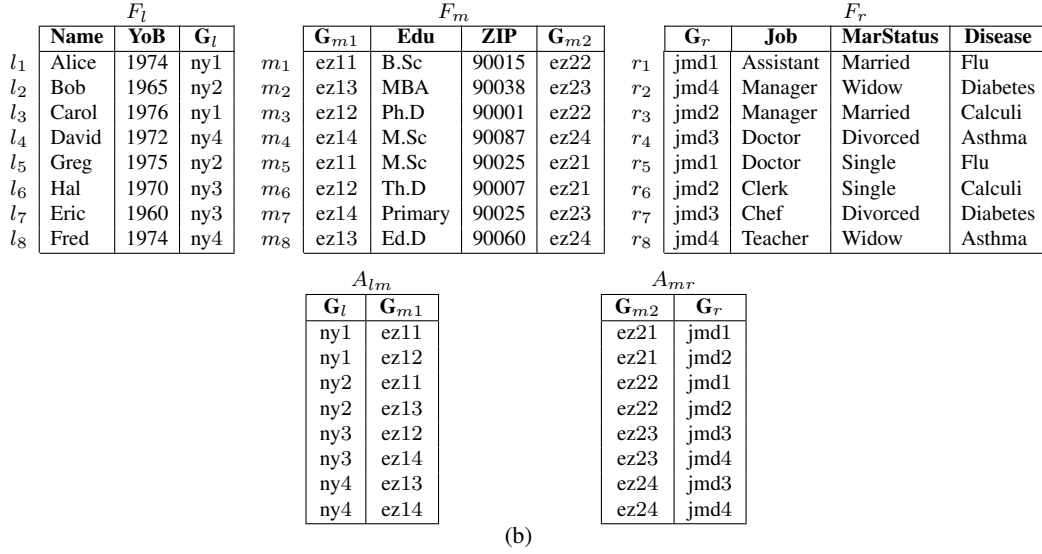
$F_l$

| | Name | YoB | $\mathbf{G}_l$ |
|---|---|---|---|
| $l_1$ | Alice | 1974 | ny1 |
| $l_2$ | Bob | 1965 | ny2 |
| $l_3$ | Carol | 1976 | ny1 |
| $l_4$ | David | 1972 | ny4 |
| $l_5$ | Greg | 1975 | ny2 |
| $l_6$ | Hal | 1970 | ny3 |
| $l_7$ | Eric | 1960 | ny3 |
| $l_8$ | Fred | 1974 | ny4 |

$F_m$

| | $\mathbf{G}_{m1}$ | Edu | ZIP | $\mathbf{G}_{m2}$ |
|---|---|---|---|---|
| $m_1$ | ez11 | B.Sc | 90015 | ez22 |
| $m_2$ | ez13 | MBA | 90038 | ez23 |
| $m_3$ | ez12 | Ph.D | 90001 | ez22 |
| $m_4$ | ez14 | M.Sc | 90087 | ez24 |
| $m_5$ | ez11 | M.Sc | 90025 | ez21 |
| $m_6$ | ez12 | Th.D | 90007 | ez21 |
| $m_7$ | ez14 | Primary | 90025 | ez23 |
| $m_8$ | ez13 | Ed.D | 90060 | ez24 |

$F_r$

| | $\mathbf{G}_r$ | Job | MarStatus | Disease |
|---|---|---|---|---|
| $r_1$ | jmd1 | Assistant | Married | Flu |
| $r_2$ | jmd4 | Manager | Widow | Diabetes |
| $r_3$ | jmd2 | Manager | Married | Calculi |
| $r_4$ | jmd3 | Doctor | Divorced | Asthma |
| $r_5$ | jmd1 | Doctor | Single | Flu |
| $r_6$ | jmd2 | Clerk | Single | Calculi |
| $r_7$ | jmd3 | Chef | Divorced | Diabetes |
| $r_8$ | jmd4 | Teacher | Widow | Asthma |

$A_{lm}$

| $\mathbf{G}_l$ | $\mathbf{G}_{m1}$ |
|---|---|
| ny1 | ez11 |
| ny1 | ez12 |
| ny2 | ez11 |
| ny2 | ez13 |
| ny3 | ez12 |
| ny3 | ez14 |
| ny4 | ez13 |
| ny4 | ez14 |

$A_{mr}$

| $\mathbf{G}_{m2}$ | $\mathbf{G}_r$ |
|---|---|
| ez21 | jmd1 |
| ez21 | jmd2 |
| ez22 | jmd1 |
| ez22 | jmd2 |
| ez23 | jmd3 |
| ez23 | jmd4 |
| ez24 | jmd3 |
| ez24 | jmd4 |

(b)